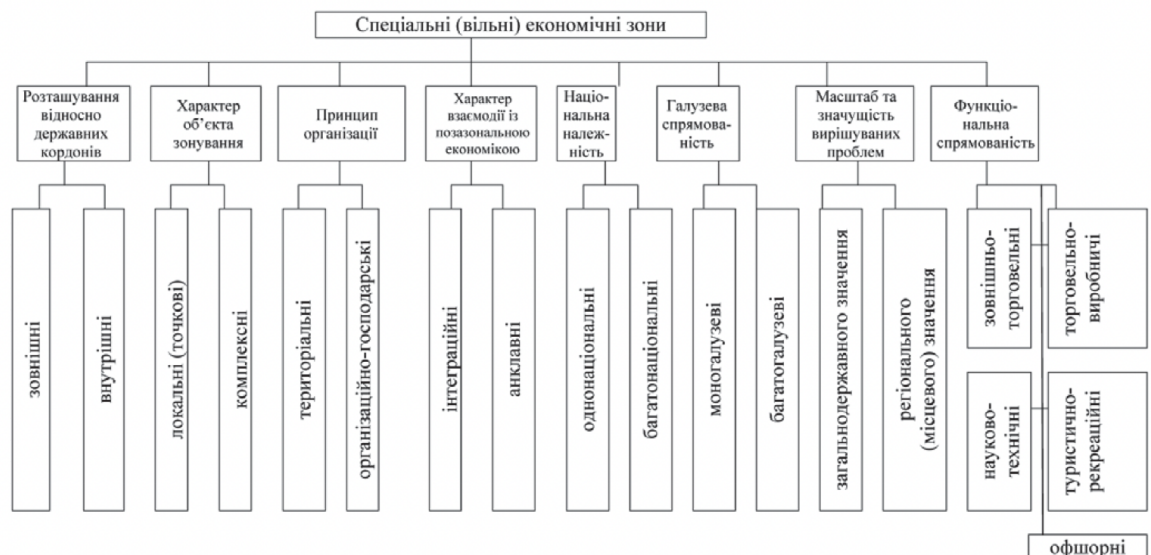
Спеціальні (вільні) економічні зони

Розташування відносно державних кордонів

зовнішні

внутрішні

Характер об'єкта зонування

локальні (точкові)

комплексні

Принцип організації

територіальні

організаційно-господарські

Характер взаємодії із позазональною економікою

інтеграційні

анклавні

Національна належність

однонаціональні

багатонаціональні

Галузева спрямованість

моногалузеві

багатогалузеві

Масштаб та значущість вирішуваних проблем

загальнодержавного значення

регіонального (місцевого) значення

Функціональна спрямованість

зовнішньоторговельні

торговельно-виробничі

науково-технічні

туристично-рекреаційні

офшорні